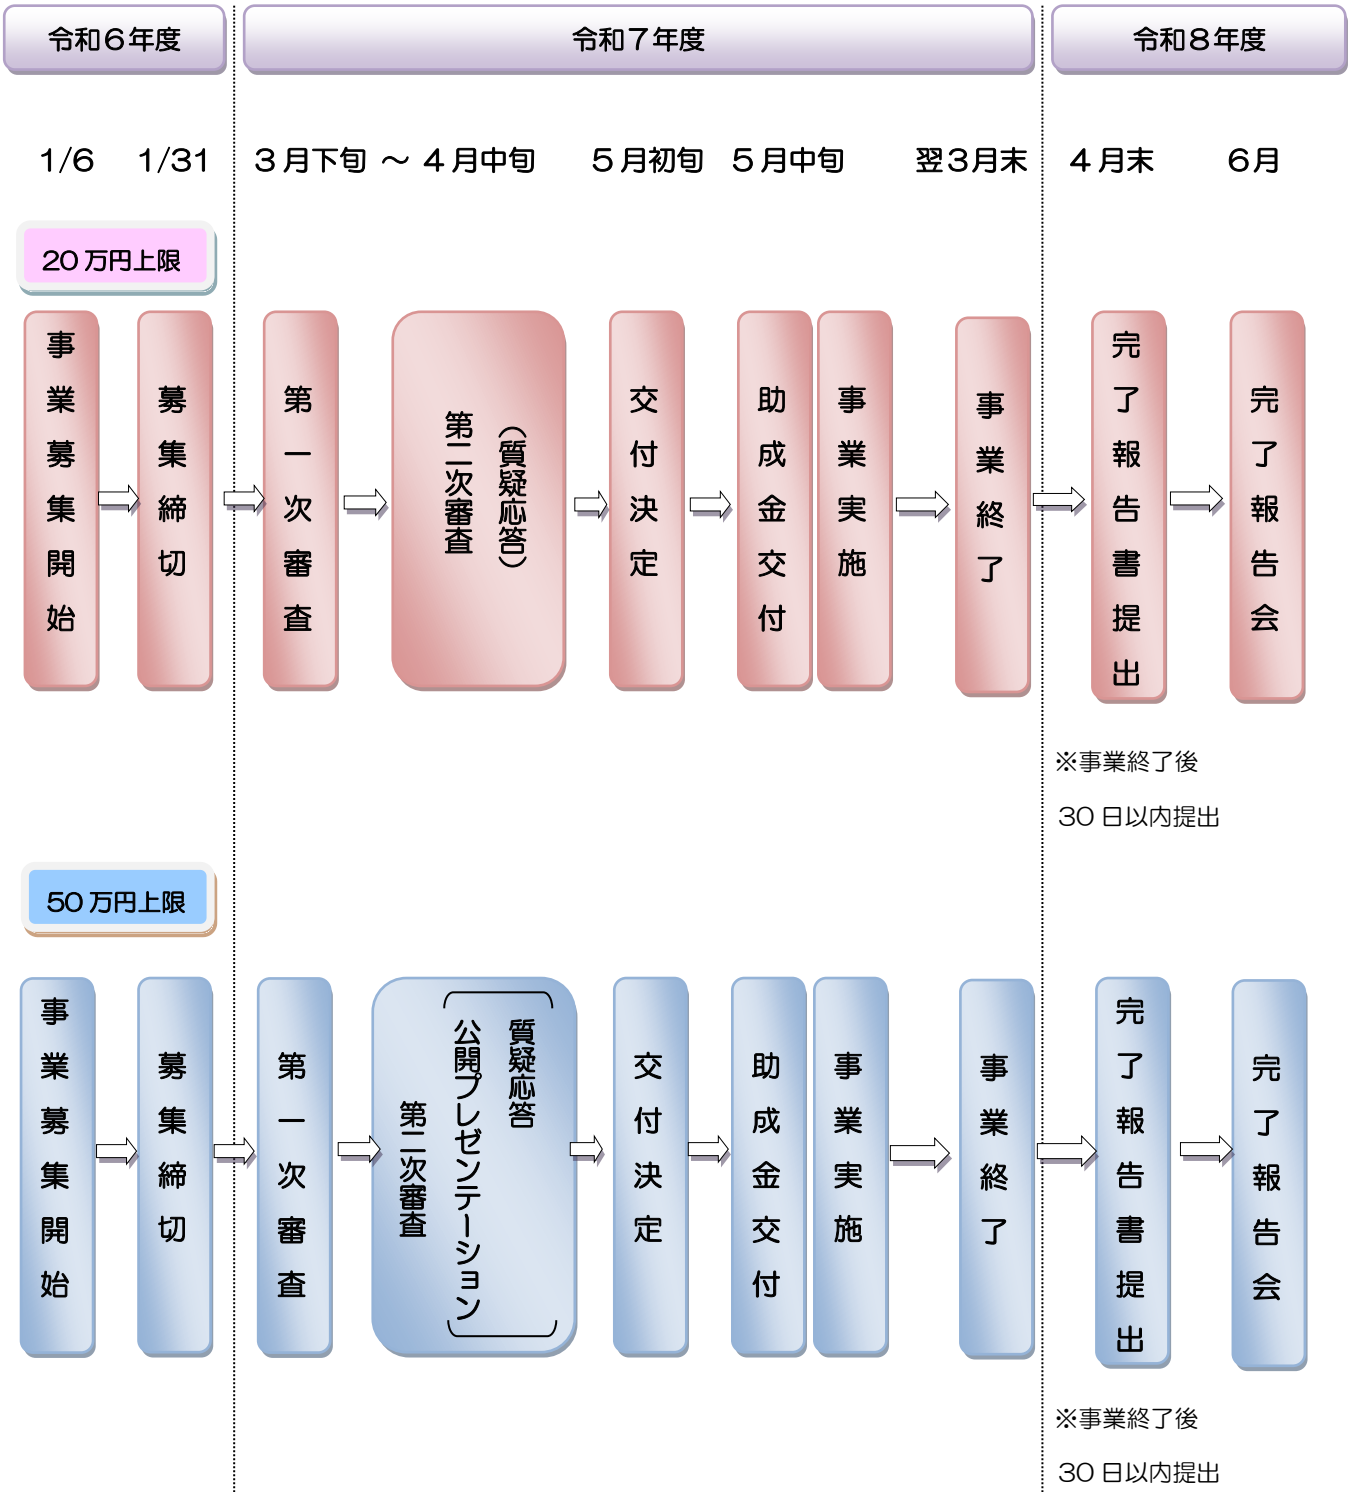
令和６年度

令和７年度

令和８年度

1/6　1/31　３月下旬 ～ ４月中旬　５月初旬　５月中旬　翌３月末　４月末　6月

20 万円上限

事業募集開始

募集締切

第一次審査

第二次審査
（質疑応答）

交付決定

助成金交付

事業実施

事業終了

完了報告書提出

完了報告会

※事業終了後
30 日以内提出

50 万円上限

事業募集開始

募集締切

第一次審査

第二次審査
（公開プレゼンテーション
質疑応答）

交付決定

助成金交付

事業実施

事業終了

完了報告書提出

完了報告会

※事業終了後
30 日以内提出